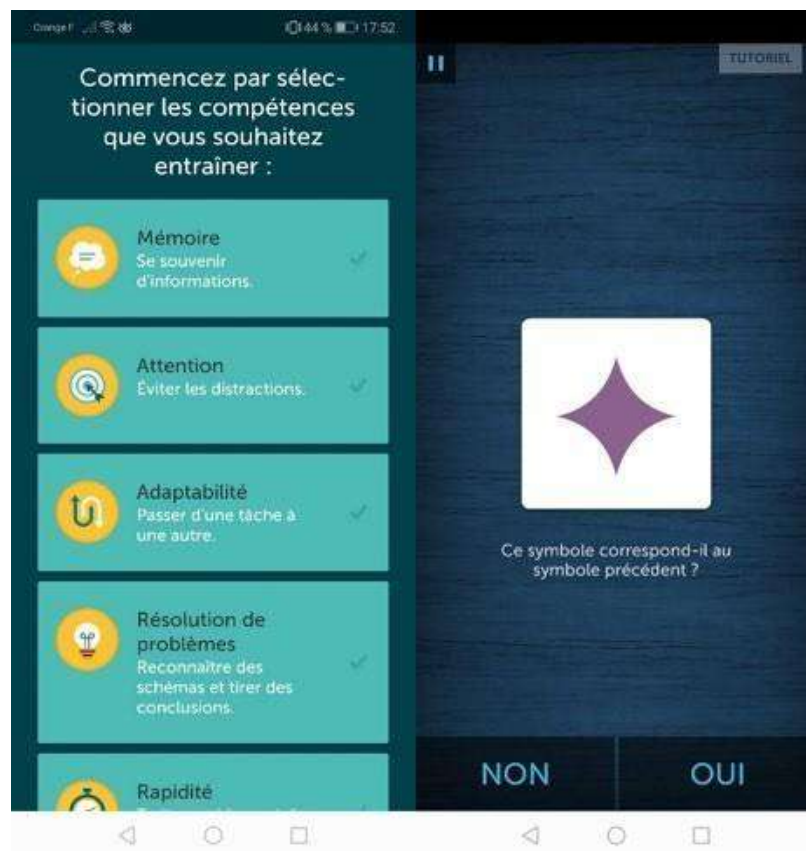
Orange F 44 % 17:52

Commencez par sélectionner les compétences que vous souhaitez entraîner :

Mémoire
Se souvenir d'informations.

Attention
Éviter les distractions.

Adaptabilité
Passer d'une tâche à une autre.

Résolution de problèmes
Reconnaître des schémas et tirer des conclusions.

Rapidité
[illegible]

TUTORIEL

Ce symbole correspond-il au symbole précédent ?

NON

OUI